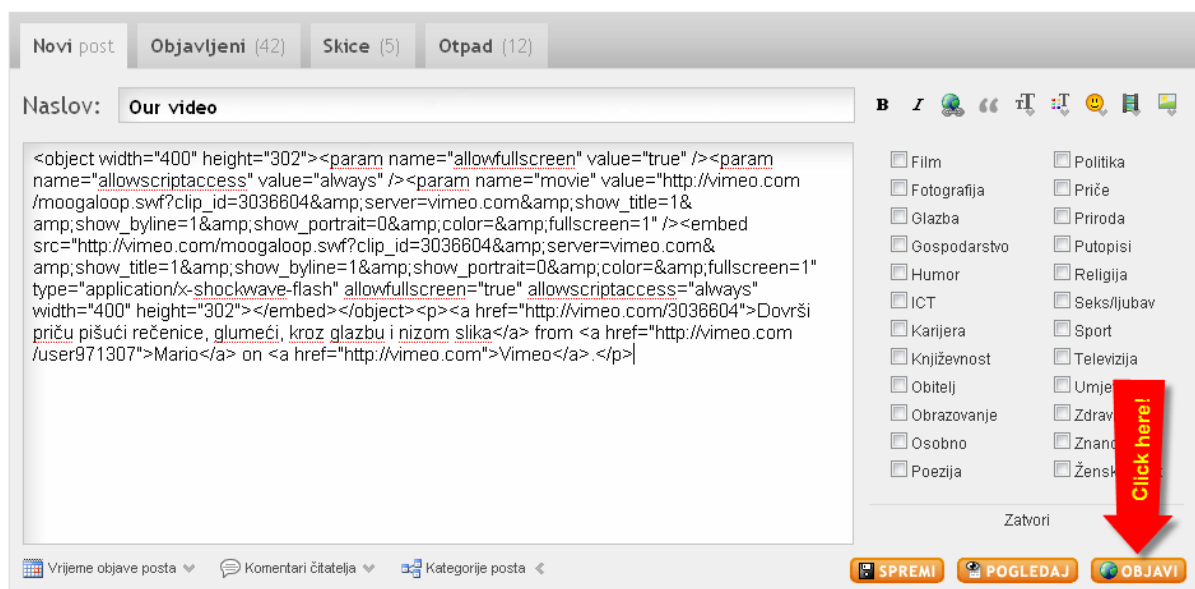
Novi post | Objavljeni (42) | Skice (5) | Otpad (12)

Naslov: Our video

B I

<object width="400" height="302"><param name="allowfullscreen" value="true" /><param name="allowscriptaccess" value="always" /><param name="movie" value="http://vimeo.com/moogaloop.swf?clip_id=3036604&amp;server=vimeo.com&amp;show_title=1&amp;show_byline=1&amp;show_portrait=0&amp;color=&amp;fullscreen=1" /><embed src="http://vimeo.com/moogaloop.swf?clip_id=3036604&amp;server=vimeo.com&amp;show_title=1&amp;show_byline=1&amp;show_portrait=0&amp;color=&amp;fullscreen=1" type="application/x-shockwave-flash" allowfullscreen="true" allowscriptaccess="always" width="400" height="302"></embed></object><p><a href="http://vimeo.com/3036604">Dovrši priču pišući rečenice, glumeći, kroz glazbu i nizom slika</a> from <a href="http://vimeo.com/user971307">Mario</a> on <a href="http://vimeo.com">Vimeo</a>.</p>

Film
Fotografija
Glazba
Gospodarstvo
Humor
ICT
Karijera
Književnost
Obitelj
Obrazovanje
Osobno
Poezija

Politika
Priče
Priroda
Putopisi
Religija
Seks/ljubav
Sport
Televizija
Umje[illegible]
Zdrav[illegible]
Znan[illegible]
Žensk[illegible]

Click here!

Zatvori

Vrijeme objave posta
Komentari čitatelja
Kategorije posta

SPREMI
POGLEDAJ
OBJAVI